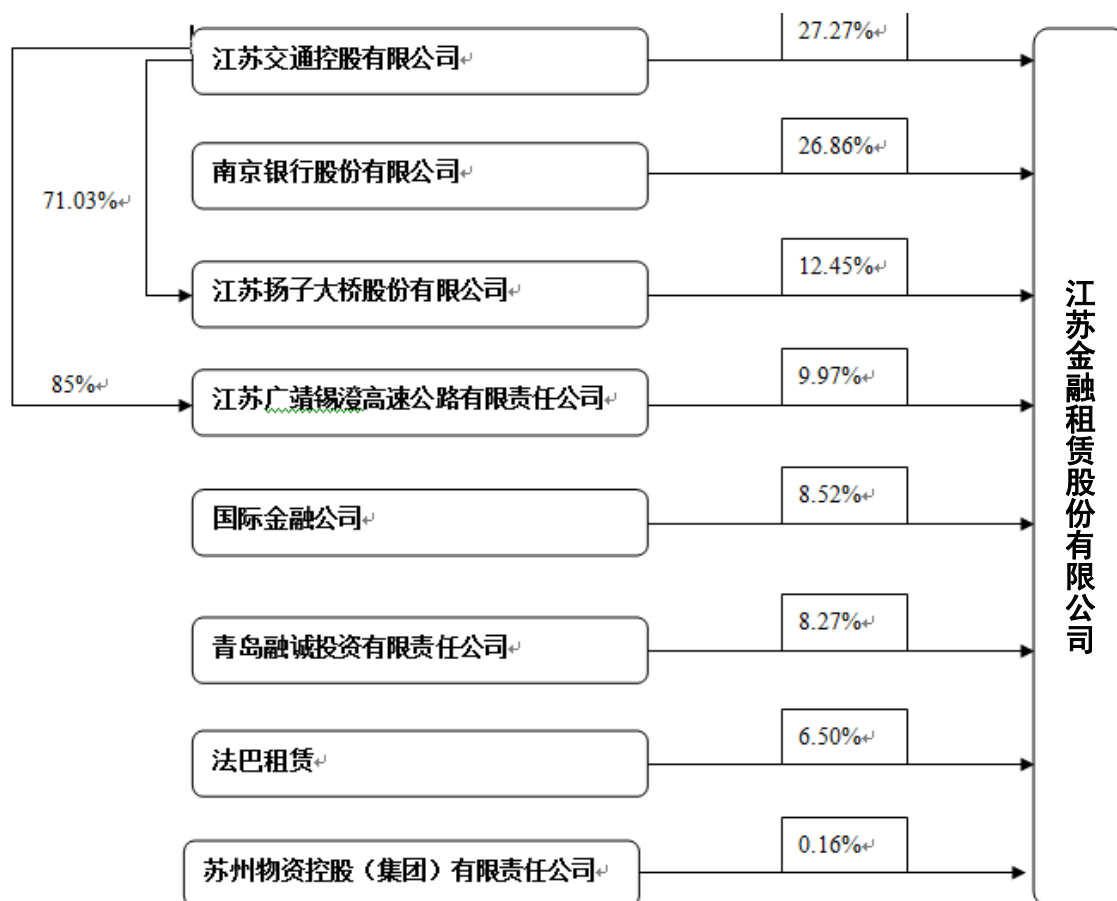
江苏交通控股有限公司

27.27%

南京银行股份有限公司

26.86%

71.03%

江苏扬子大桥股份有限公司

12.45%

85%

江苏广靖锡澄高速公路有限责任公司

9.97%

国际金融公司

8.52%

青岛融诚投资有限责任公司

8.27%

法巴租赁

6.50%

苏州物资控股（集团）有限责任公司

0.16%

江苏金融租赁股份有限公司